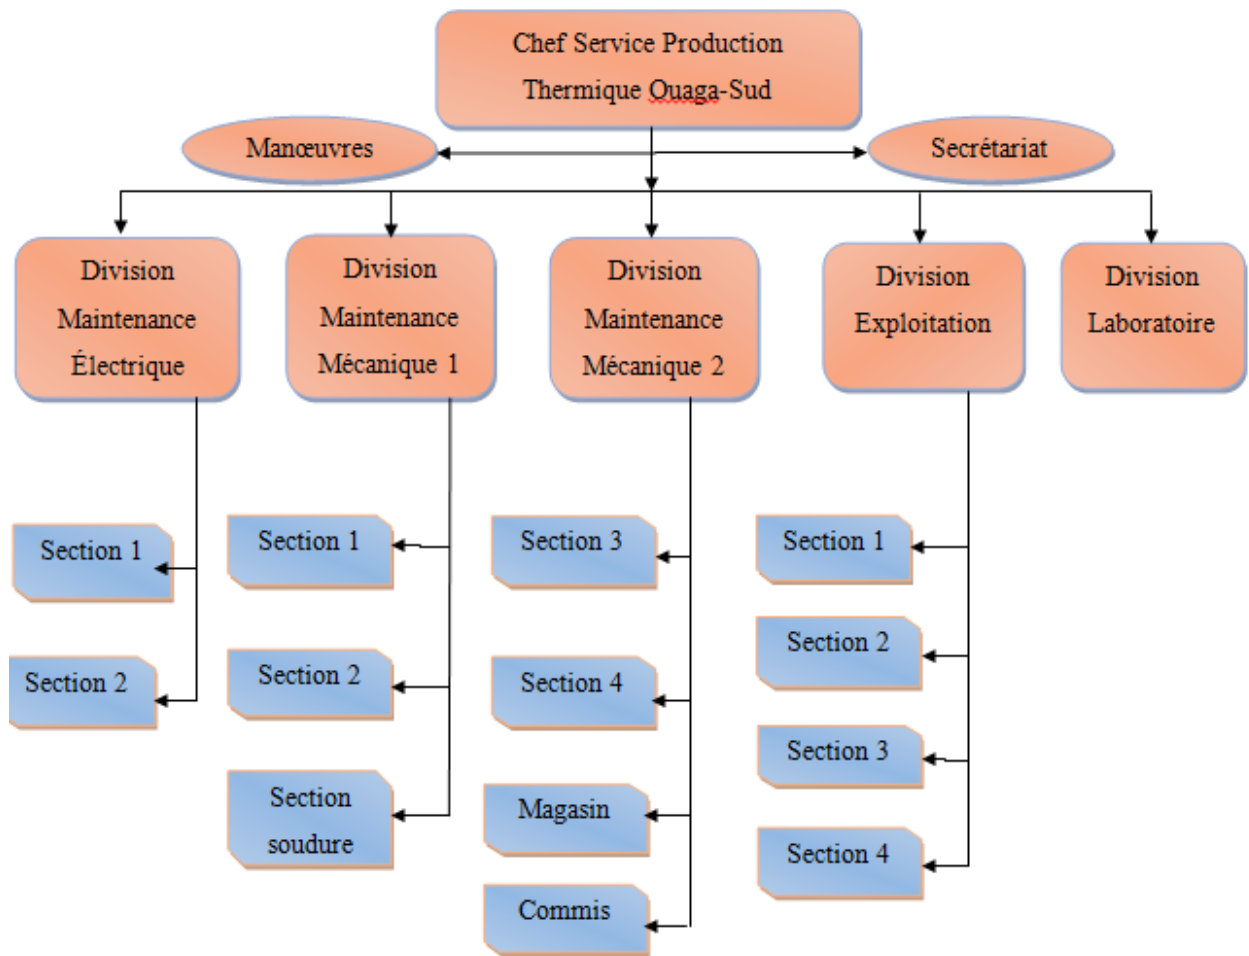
Chef Service Production Thermique Ouaga-Sud

Manœuvres

Secrétariat

Division Maintenance Électrique

Division Maintenance Mécanique 1

Division Maintenance Mécanique 2

Division Exploitation

Division Laboratoire

Section 1

Section 2

Section 1

Section 2

Section soudure

Section 3

Section 4

Magasin

Commis

Section 1

Section 2

Section 3

Section 4